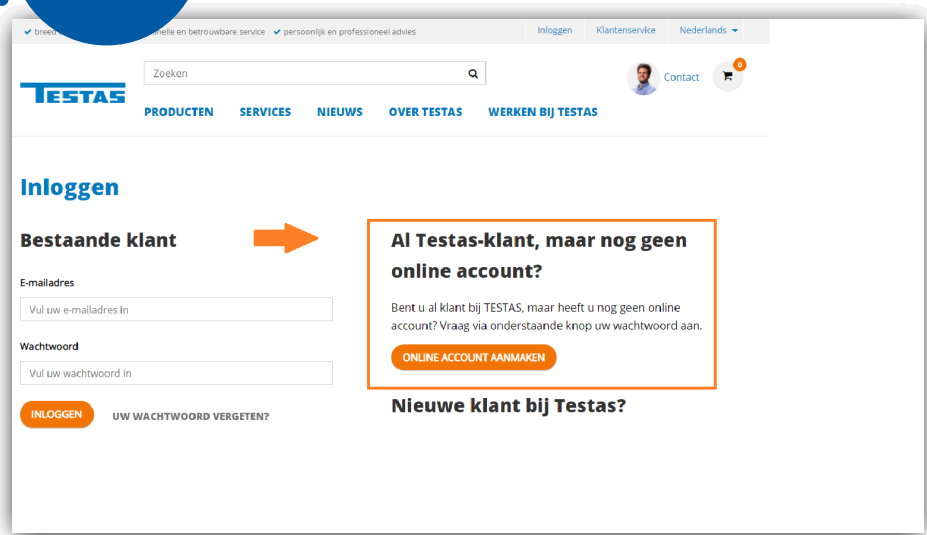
✔ breed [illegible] snelle en betrouwbare service ✔ persoonlijk en professioneel advies

Inloggen Klantenservice Nederlands

TESTAS

Zoeken

Contact 0

PRODUCTEN SERVICES NIEUWS OVER TESTAS WERKEN BIJ TESTAS

Inloggen

Bestaande klant

E-mailadres

Vul uw e-mailadres in

Wachtwoord

Vul uw wachtwoord in

INLOGGEN UW WACHTWOORD VERGETEN?

Al Testas-klant, maar nog geen online account?

Bent u al klant bij TESTAS, maar heeft u nog geen online account? Vraag via onderstaande knop uw wachtwoord aan.

ONLINE ACCOUNT AANMAKEN

Nieuwe klant bij Testas?